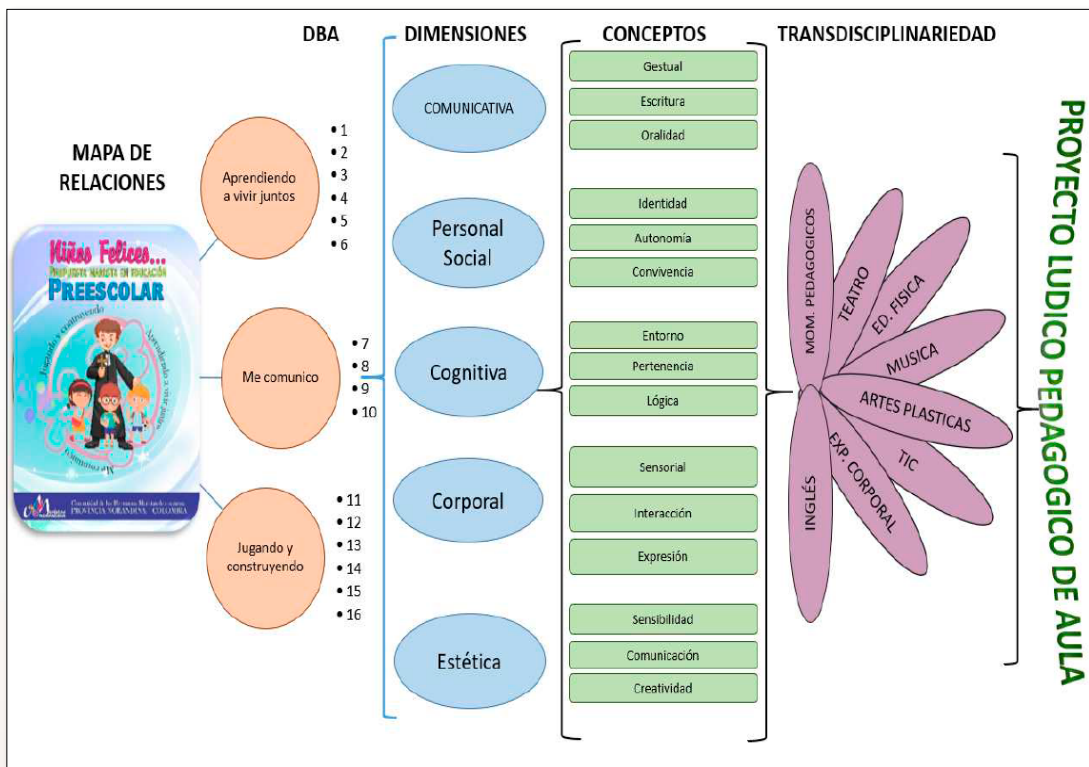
DBA

DIMENSIONES

CONCEPTOS

TRANSDISCIPLINARIEDAD

MAPA DE RELACIONES

Niños Felices...
PROPUESTA MARISTA EN EDUCACIÓN
PREESCOLAR

Comunidad de los Hermanos Maristas
PROVINCIA NORANDINA · COLOMBIA

Aprendiendo a vivir juntos

• 1
• 2
• 3
• 4
• 5
• 6

Me comunico

• 7
• 8
• 9
• 10

Jugando y construyendo

• 11
• 12
• 13
• 14
• 15
• 16

COMUNICATIVA

Personal Social

Cognitiva

Corporal

Estética

Gestual

Escritura

Oralidad

Identidad

Autonomía

Convivencia

Entorno

Pertenencia

Lógica

Sensorial

Interacción

Expresión

Sensibilidad

Comunicación

Creatividad

MOM. PEDAGOGICOS

TEATRO

ED. FISICA

MUSICA

ARTES PLASTICAS

TIC

EXP. CORPORAL

INGLÉS

PROYECTO LUDICO PEDAGOGICO DE AULA